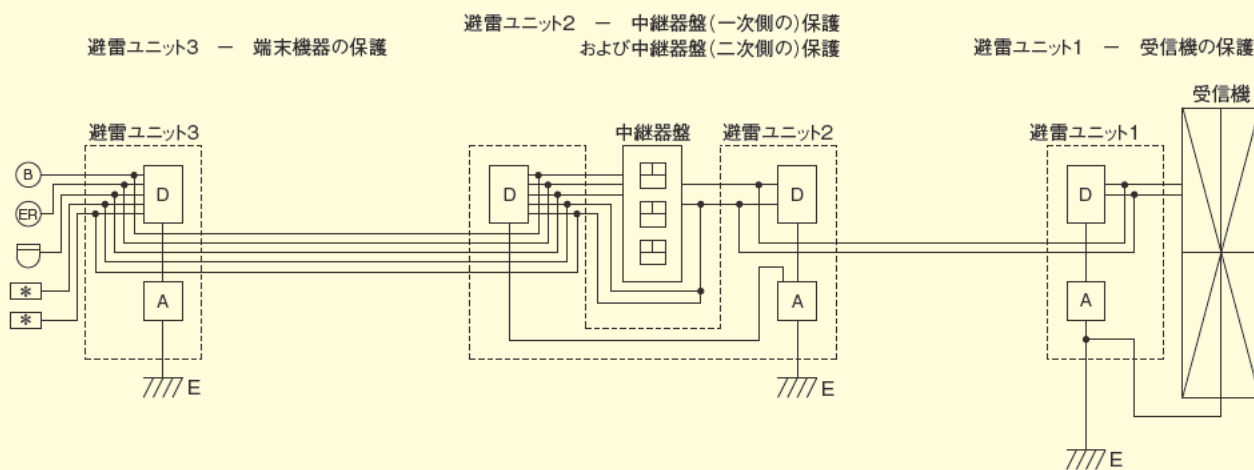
避雷ユニット3 － 端末機器の保護

避雷ユニット2 － 中継器盤(一次側の)保護
および中継器盤(二次側の)保護

避雷ユニット1 － 受信機の保護

避雷ユニット3

中継器盤

避雷ユニット2

避雷ユニット1

受信機

B

ER

*

*

D

A

D

D

A

D

A

E

E

E